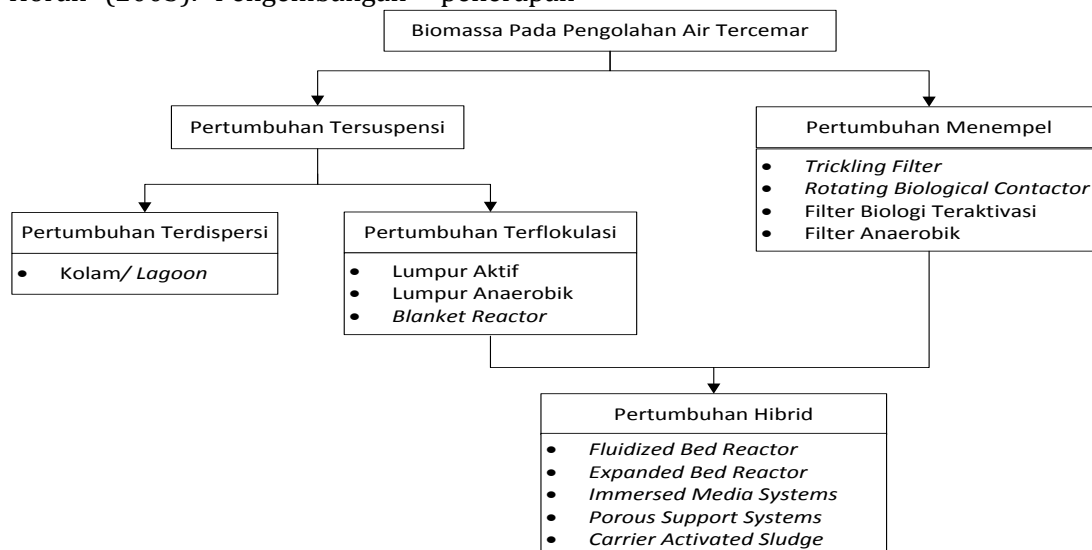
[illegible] (2003). Pengembangan penerapan

Biomassa Pada Pengolahan Air Tercemar

Pertumbuhan Tersuspensi

Pertumbuhan Menempel
- Trickling Filter
- Rotating Biological Contactor
- Filter Biologi Teraktivasi
- Filter Anaerobik

Pertumbuhan Terdispersi
- Kolam/ Lagoon

Pertumbuhan Terflokulasi
- Lumpur Aktif
- Lumpur Anaerobik
- Blanket Reactor

Pertumbuhan Hibrid
- Fluidized Bed Reactor
- Expanded Bed Reactor
- Immersed Media Systems
- Porous Support Systems
- Carrier Activated Sludge